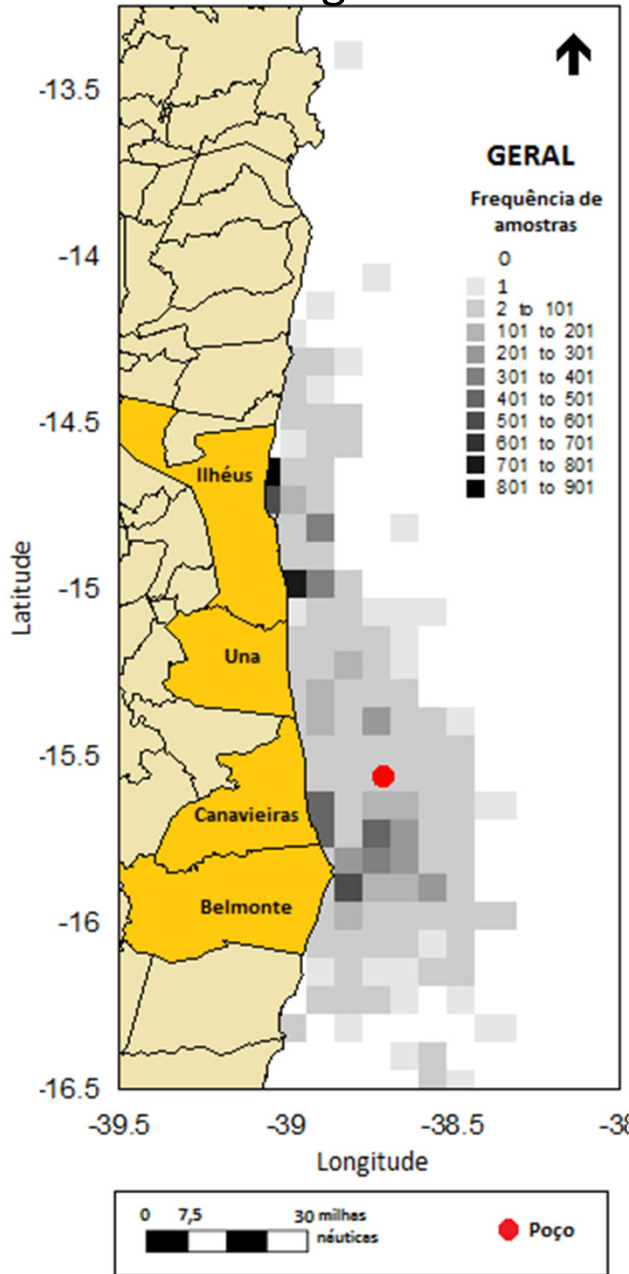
-13.5
-14
-14.5
-15
-15.5
-16
-16.5
Latitude

GERAL
Frequência de amostras
0
1
2 to 101
101 to 201
201 to 301
301 to 401
401 to 501
501 to 601
601 to 701
701 to 801
801 to 901

Ilhéus
Una
Canavieiras
Belmonte

-39.5
-39
-38.5
-38
Longitude

0 7,5 30 milhas náuticas
Poço